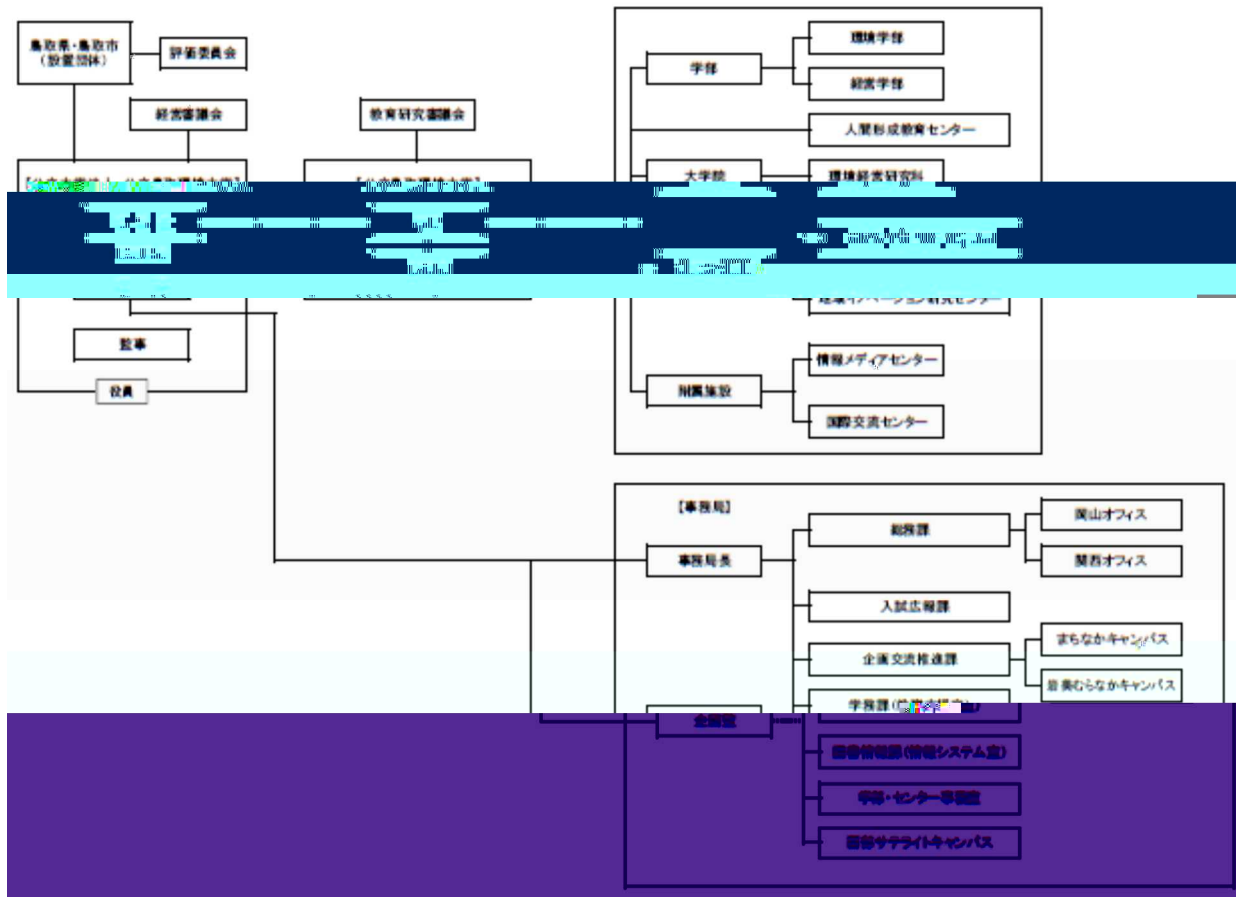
鳥取県・鳥取市
（設置団体）

評価委員会

経営審議会

教育研究審議会

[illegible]

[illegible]

監事

役員

学部

環境学部

経営学部

人間形成教育センター

大学院

環境経営研究科

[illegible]

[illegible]

地域イノベーション研究センター

附属施設

情報メディアセンター

国際交流センター

【事務局】

事務局長

総務課

岡山オフィス

関西オフィス

入試広報課

企画交流推進課

まちなかキャンパス

岩美むらなかキャンパス

学務課（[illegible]）

企画室

図書情報課（情報システム室）

学部・センター事務室

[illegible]サテライトキャンパス